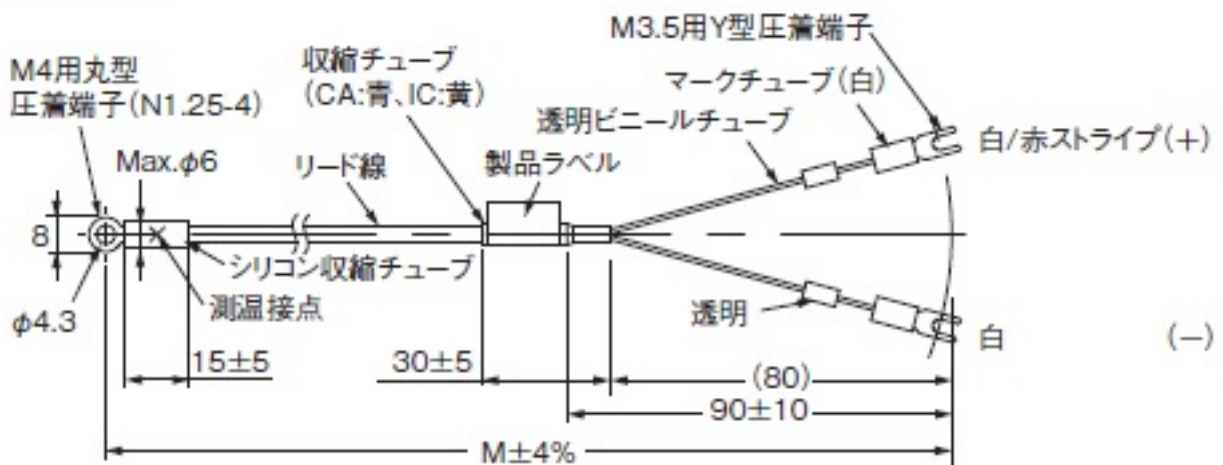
M3.5用Y型圧着端子

M4用丸型
圧着端子(N1.25-4)

収縮チューブ
(CA:青、IC:黄)

マークチューブ(白)

透明ビニールチューブ

白/赤ストライプ(+)

Max.$\phi$6

リード線

製品ラベル

8

シリコン収縮チューブ

$\phi$4.3

測温接点

透明

白

(−)

15±5

30±5

(80)

90±10

M±4%